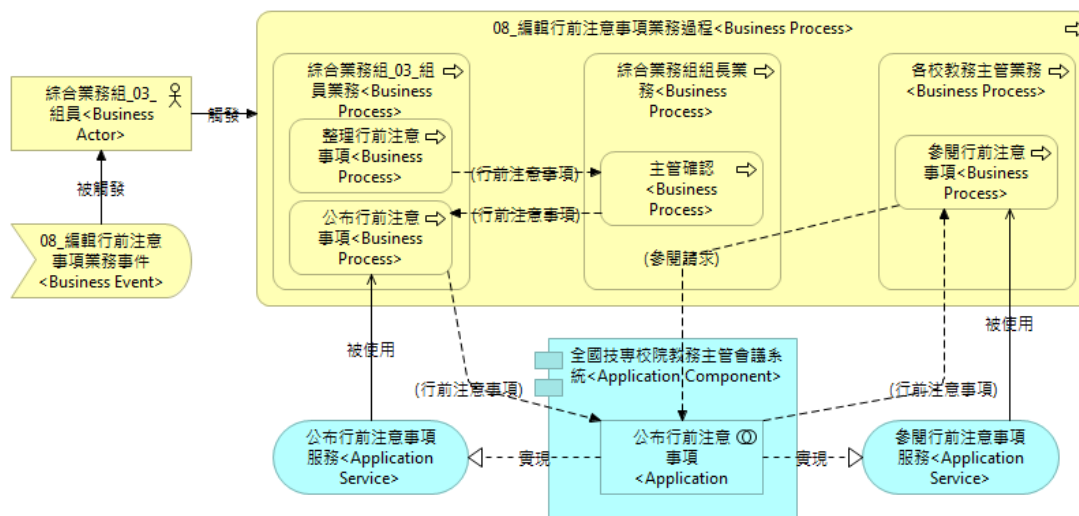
08_編輯行前注意事項業務過程<Business Process>

綜合業務組_03_組員<Business Actor>

觸發

被觸發

08_編輯行前注意事項業務事件<Business Event>

綜合業務組_03_組員業務<Business Process>

整理行前注意事項<Business Process>

公布行前注意事項<Business Process>

綜合業務組組長業務<Business Process>

主管確認<Business Process>

(行前注意事項)

(行前注意事項)

各校教務主管業務<Business Process>

參閱行前注意事項<Business Process>

(參閱請求)

被使用

被使用

全國技專校院教務主管會議系統<Application Component>

(行前注意事項)

(行前注意事項)

公布行前注意事項服務<Application Service>

實現

公布行前注意事項<Application

實現

參閱行前注意事項服務<Application Service>